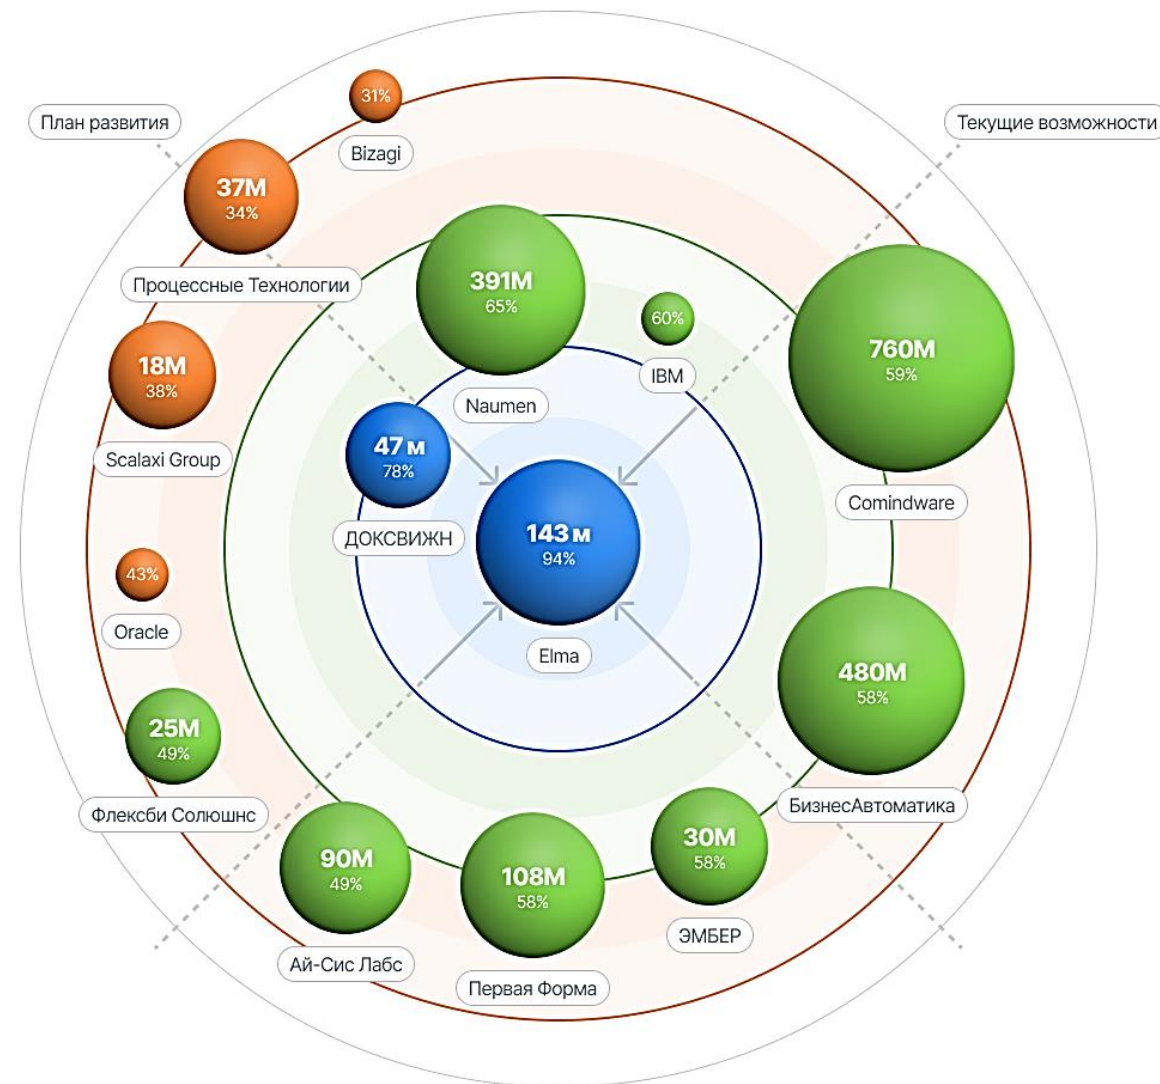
План развития

31%
Bizagi

Текущие возможности

37M
34%
Процессные Технологии

391M
65%
Naumen

60%
IBM

760M
59%
Comindware

18M
38%
Scalaxi Group

47 м
78%
ДОКСВИЖН

143 м
94%
Elma

43%
Oracle

480M
58%
БизнесАвтоматика

25M
49%
Флексби Солюшнс

90M
49%
Ай-Сис Лабс

108M
58%
Первая Форма

30M
58%
ЭМБЕР